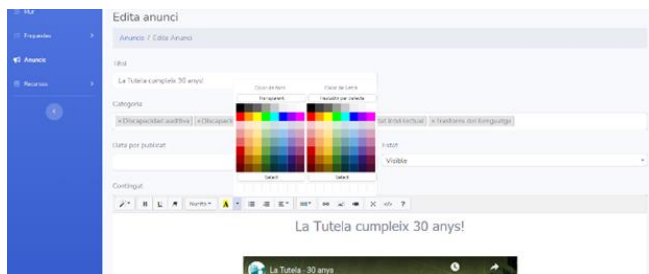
Mur
Preguntes
Anuncis
Recursos

Edita anunci

Anuncis / Edita Anunci

Títol

La Tutela cumpleix 30 anys!

Color de fons
Transparent
Color de Lletra
Restablir per defecte
Select
Select

Categoria

× Discapacitat auditiva × Discapaci

tat Intel·lectual × Trastorn del llenguatge

Data per publicar

Estat

Visible

Contingut

Nunito

La Tutela cumpleix 30 anys!

La Tutela - 30 anys